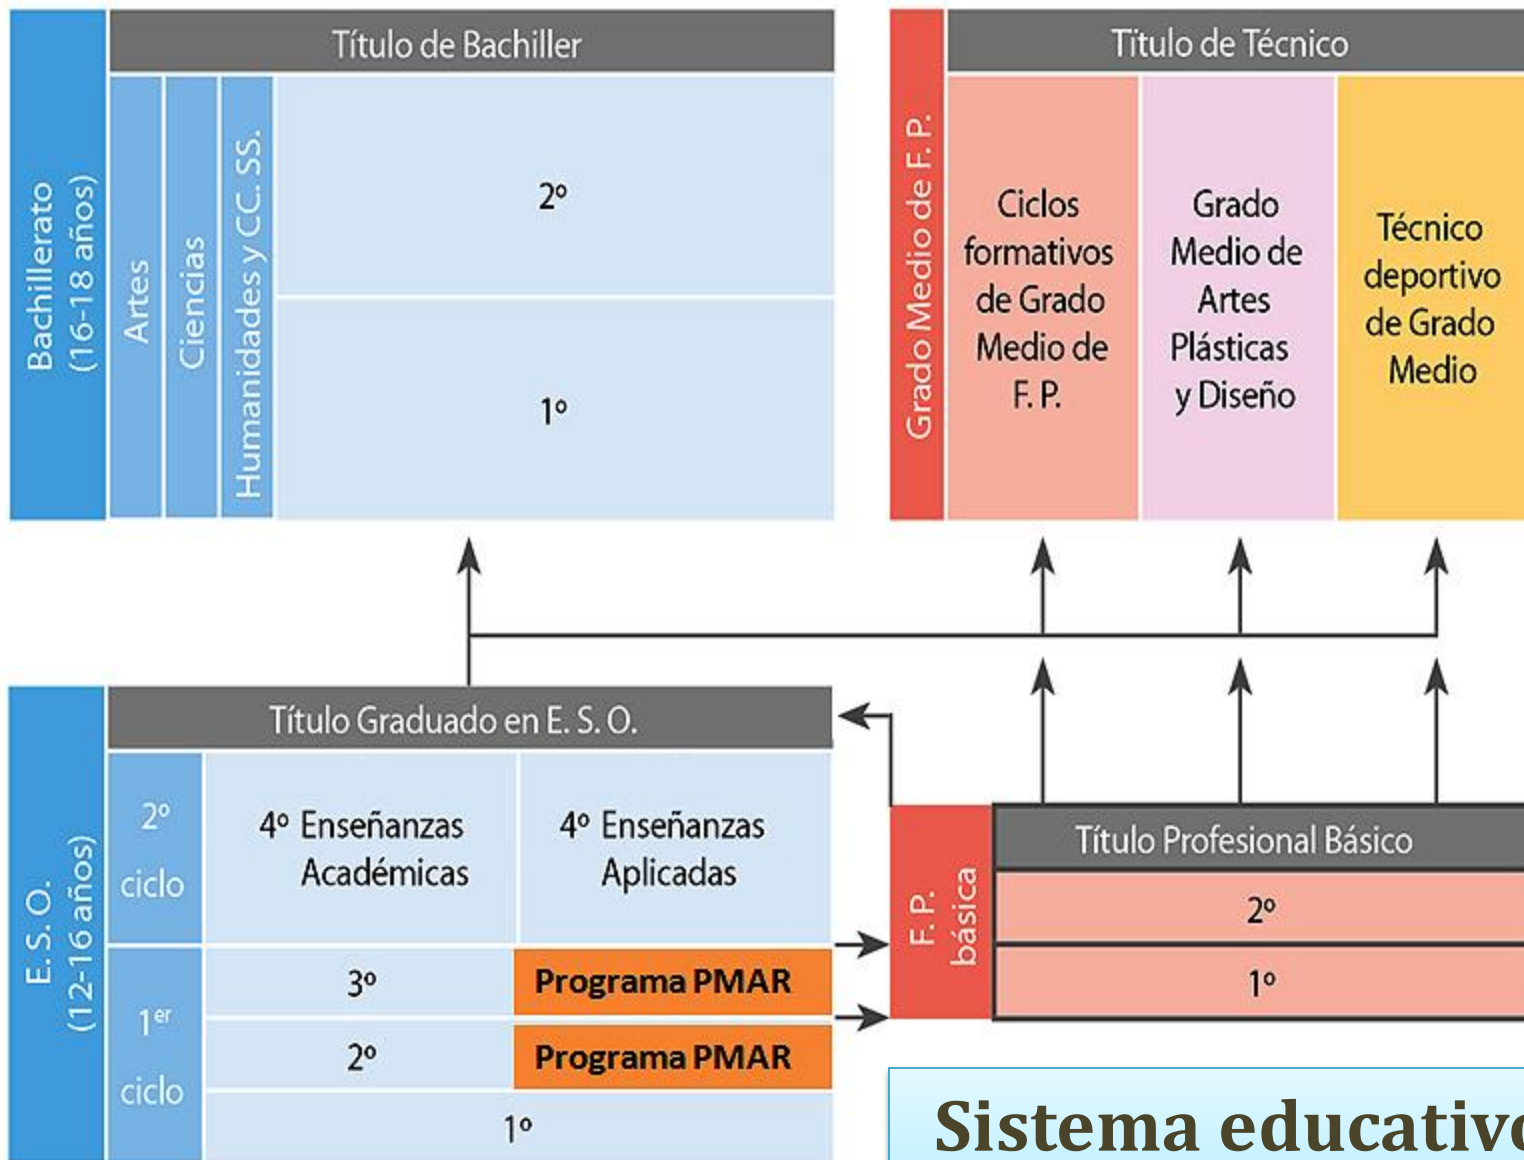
Bachillerato (16-18 años)

Artes

Ciencias

Humanidades y CC. SS.

Título de Bachiller

2º

1º

Grado Medio de F. P.

Título de Técnico

Ciclos formativos de Grado Medio de F. P.

Grado Medio de Artes Plásticas y Diseño

Técnico deportivo de Grado Medio

E. S. O. (12-16 años)

Título Graduado en E. S. O.

2º ciclo

4º Enseñanzas Académicas

4º Enseñanzas Aplicadas

1er ciclo

3º

Programa PMAR

2º

Programa PMAR

1º

F. P. básica

Título Profesional Básico

2º

1º

Sistema educativ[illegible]